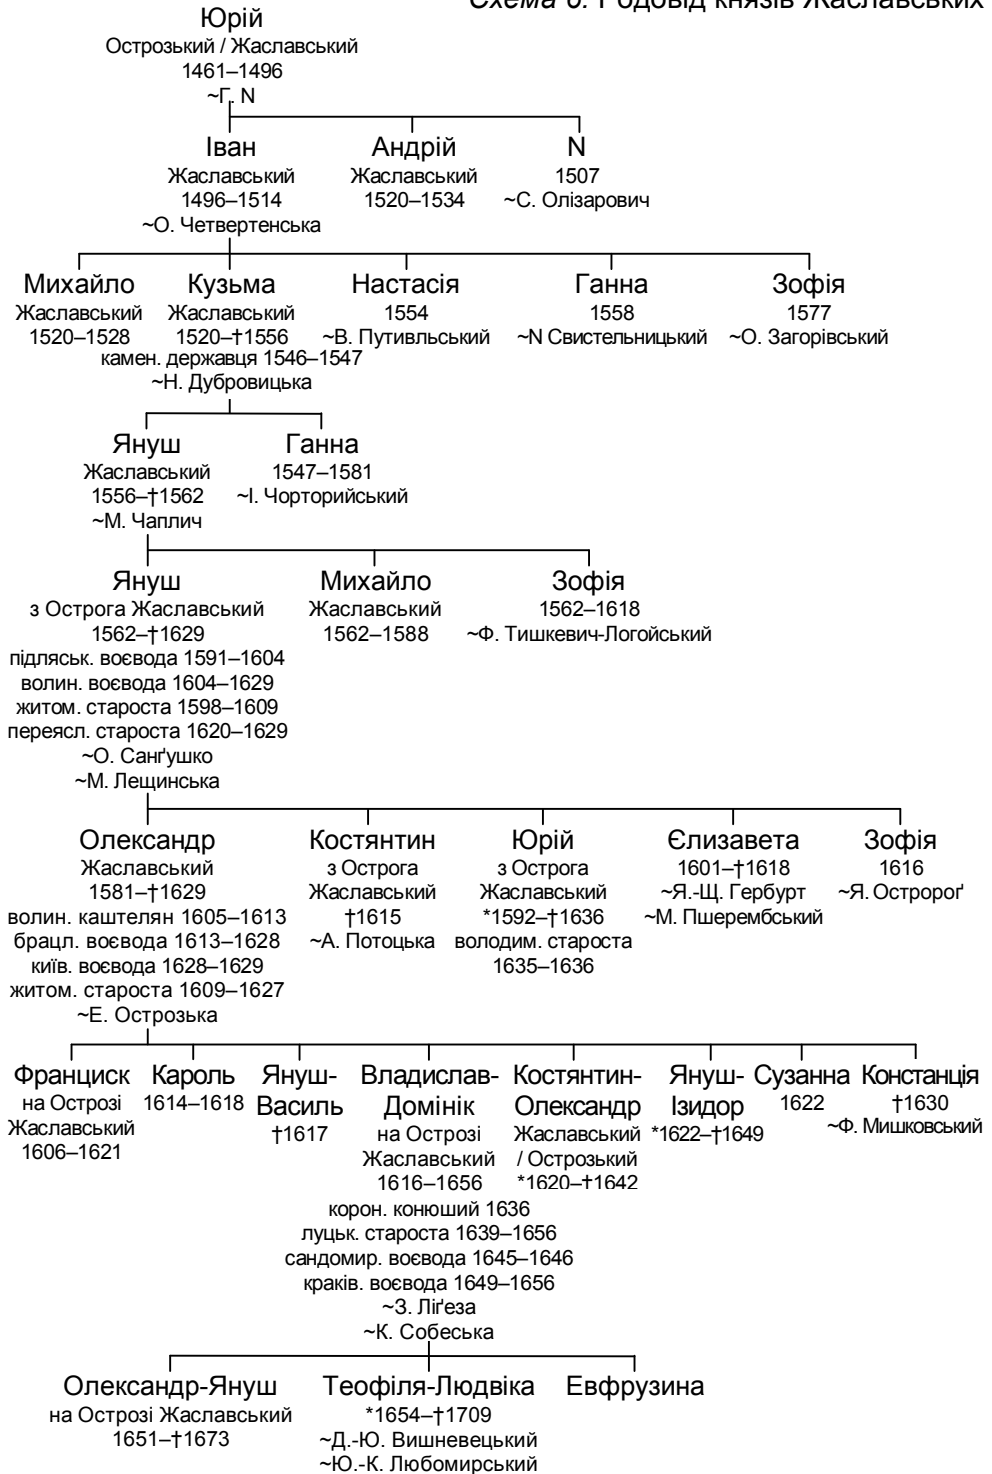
Схема 6. Родовід князів Жаславських

Юрій
Острозький / Жаславський
1461–1496
~Г. N

Іван
Жаславський
1496–1514
~О. Четвертенська

Андрій
Жаславський
1520–1534

N
1507
~С. Олізарович

Михайло
Жаславський
1520–1528

Кузьма
Жаславський
1520–†1556
камен. державця 1546–1547
~Н. Дубровицька

Настасія
1554
~В. Путивльський

Ганна
1558
~N Свистельницький

Зофія
1577
~О. Загорівський

Януш
Жаславський
1556–†1562
~М. Чаплич

Ганна
1547–1581
~І. Чорторийський

Януш
з Острога Жаславський
1562–†1629
підляськ. воєвода 1591–1604
волин. воєвода 1604–1629
житом. староста 1598–1609
переясл. староста 1620–1629
~О. Санґушко
~М. Лещинська

Михайло
Жаславський
1562–1588

Зофія
1562–1618
~Ф. Тишкевич-Логойський

Олександр
Жаславський
1581–†1629
волин. каштелян 1605–1613
брацл. воєвода 1613–1628
київ. воєвода 1628–1629
житом. староста 1609–1627
~Е. Острозька

Костянтин
з Острога
Жаславський
†1615
~А. Потоцька

Юрій
з Острога
Жаславський
*1592–†1636
володим. староста
1635–1636

Єлизавета
1601–†1618
~Я.-Щ. Гербурт
~М. Пшерембський

Зофія
1616
~Я. Остророґ

Франциск
на Острозі
Жаславський
1606–1621

Кароль
1614–1618

Януш-Василь
†1617

Владислав-Домінік
на Острозі
Жаславський
1616–1656
корон. конюший 1636
луцьк. староста 1639–1656
сандомир. воєвода 1645–1646
краків. воєвода 1649–1656
~З. Ліґеза
~К. Собеська

Костянтин-Олександр
Жаславський
/ Острозький
*1620–†1642

Януш-Ізидор
*1622–†1649

Сузанна
1622

Констанція
†1630
~Ф. Мишковський

Олександр-Януш
на Острозі Жаславський
1651–†1673

Теофіля-Людвіка
*1654–†1709
~Д.-Ю. Вишневецький
~Ю.-К. Любомирський

Евфрузина